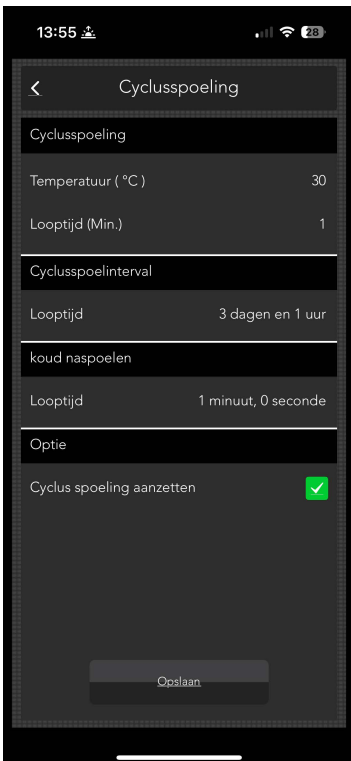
13:55 28

<
Cyclusspoeling

Cyclusspoeling

Temperatuur ( °C ) 30

Looptijd (Min.) 1

Cyclusspoelinterval

Looptijd 3 dagen en 1 uur

koud naspoelen

Looptijd 1 minuut, 0 seconde

Optie

Cyclus spoeling aanzetten

Opslaan